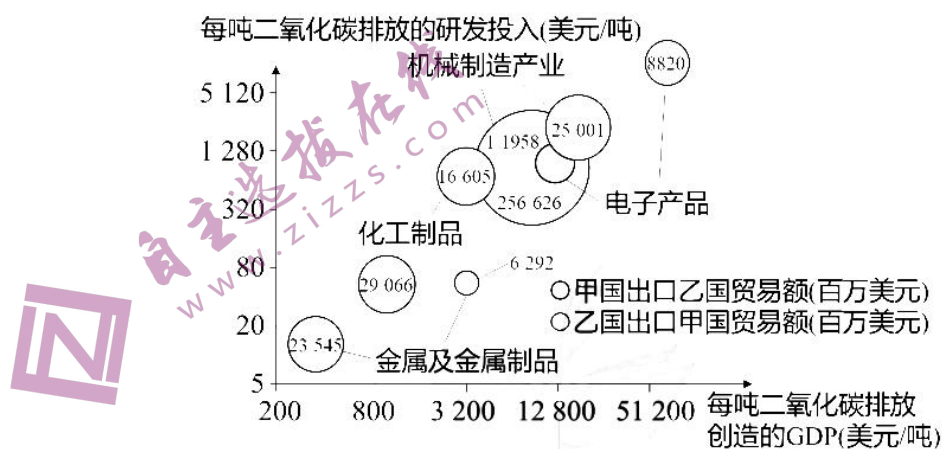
每吨二氧化碳排放的研发投入(美元/吨)

机械制造产业

8820

5 120

1 280

320

80

20

5

1 1958

25 001

16 605

256 626

电子产品

化工制品

29 066

6 292

23 545

金属及金属制品

○甲国出口乙国贸易额(百万美元)
○乙国出口甲国贸易额(百万美元)

200  800  3 200  12 800  51 200

每吨二氧化碳排放创造的GDP(美元/吨)

自主选拔在线
www.zizzs.com